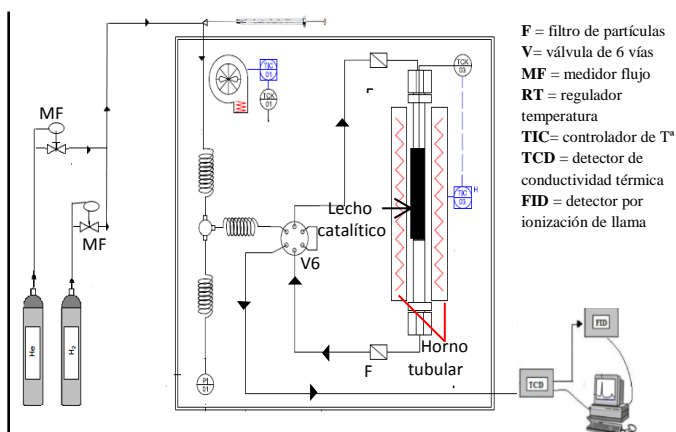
F = filtro de partículas
V= válvula de 6 vías
MF = medidor flujo
RT = regulador temperatura
TIC= controlador de Tª
TCD = detector de conductividad térmica
FID = detector por ionización de llama

MF

MF

He

$H_2$

TIC 01

TCK 01

TCK 03

TIC 03

Lecho catalítico

V6

F

Horno tubular

PI 01

FID

TCD